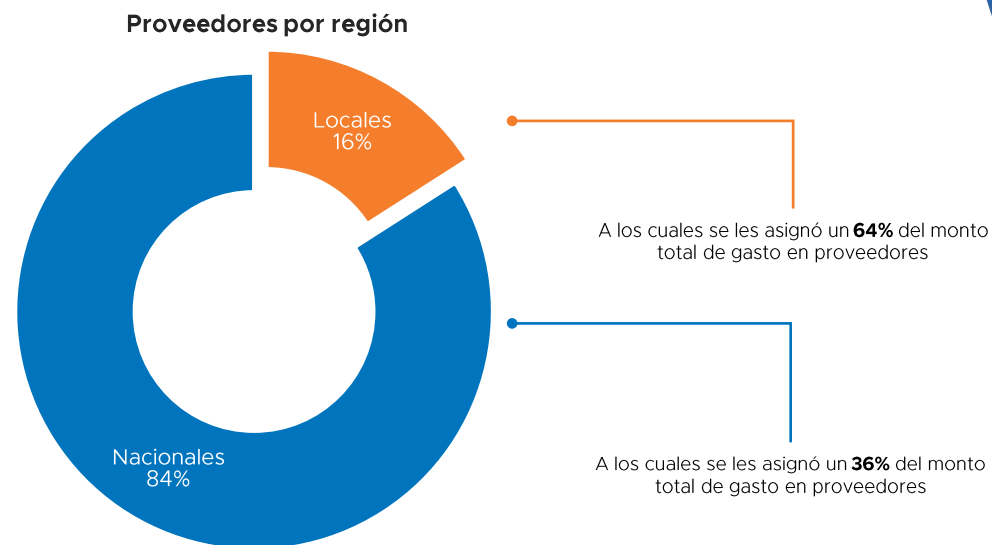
Proveedores por región

Locales
16%

Nacionales
84%

A los cuales se les asignó un **64%** del monto total de gasto en proveedores

A los cuales se les asignó un **36%** del monto total de gasto en proveedores